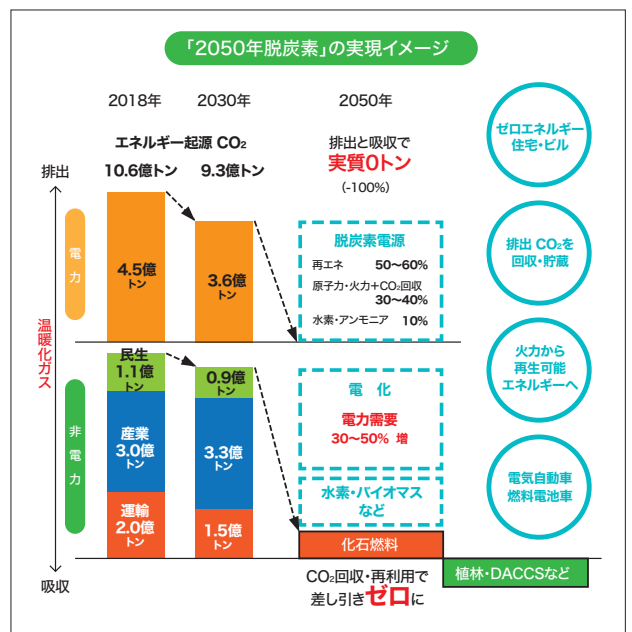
「2050年脱炭素」の実現イメージ

2018年　2030年　2050年

エネルギー起源 $CO_2$
10.6億トン　9.3億トン

排出と吸収で
実質0トン
(-100%)

排出

温暖化ガス

吸収

電力

4.5億トン

3.6億トン

脱炭素電源
再エネ　50〜60%
原子力・火力+$CO_2$回収　30〜40%
水素・アンモニア　10%

非電力

民生 1.1億トン
産業 3.0億トン
運輸 2.0億トン

0.9億トン
3.3億トン
1.5億トン

電化
電力需要
30〜50% 増

水素・バイオマスなど

化石燃料

植林・DACCSなど

$CO_2$回収・再利用で差し引きゼロに

ゼロエネルギー住宅・ビル

排出 $CO_2$を回収・貯蔵

火力から再生可能エネルギーへ

電気自動車燃料電池車